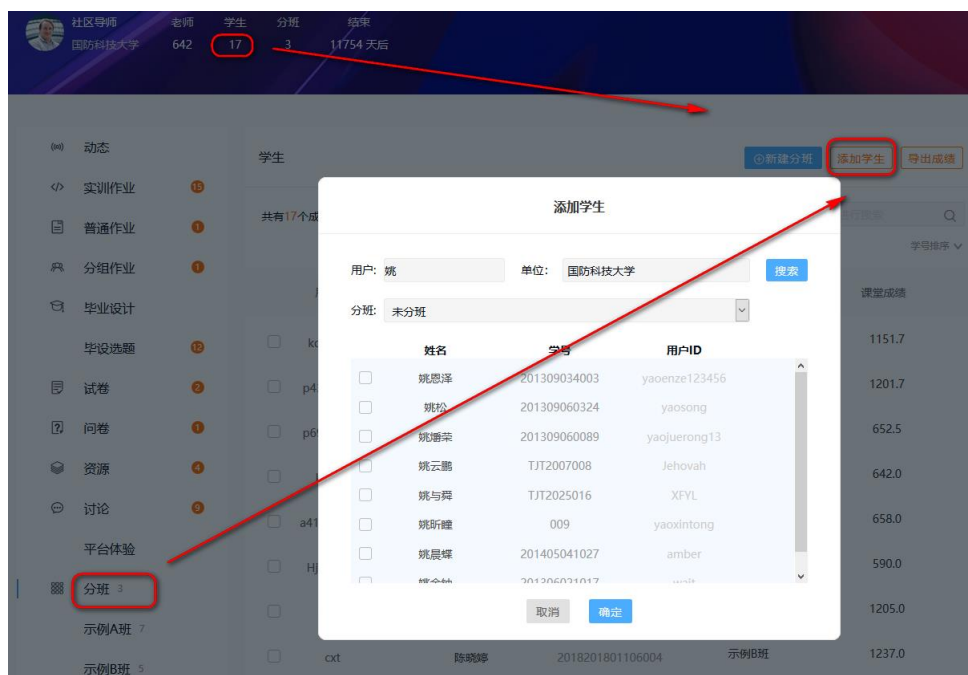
社区导师 国防科技大学

老师 642 学生 17 分班 3 结束 11754 天后

动态
实训作业 15
普通作业 1
分组作业 1
毕业设计
毕设选题 12
试卷 2
问卷 1
资源 4
讨论 9
平台体验
分班 3
示例A班 7
示例B班 5

学生

新建分班 添加学生 导出成绩

共有17个成

学号排序

课堂成绩

kc 1151.7
p4 1201.7
p6 652.5
642.0
a41 658.0
HJ 590.0
1205.0
cxt 陈晓婷 2018201801106004 示例B班 1237.0

添加学生

用户: 姚 单位: 国防科技大学 搜索

分班: 未分班

| | 姓名 | 学号 | 用户ID |
|---|---|---|---|
| | 姚恩泽 | 201309034003 | yaoenze123456 |
| | 姚松 | 201309060324 | yaosong |
| | 姚珊荣 | 201309060089 | yaojuerong13 |
| | 姚云鹏 | TJT2007008 | Jehovah |
| | 姚与舜 | TJT2025016 | XFYL |
| | 姚昕瞳 | 009 | yaoxintong |
| | 姚晨蝶 | 201405041027 | amber |
| | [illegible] | 20130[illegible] | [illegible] |

取消 确定